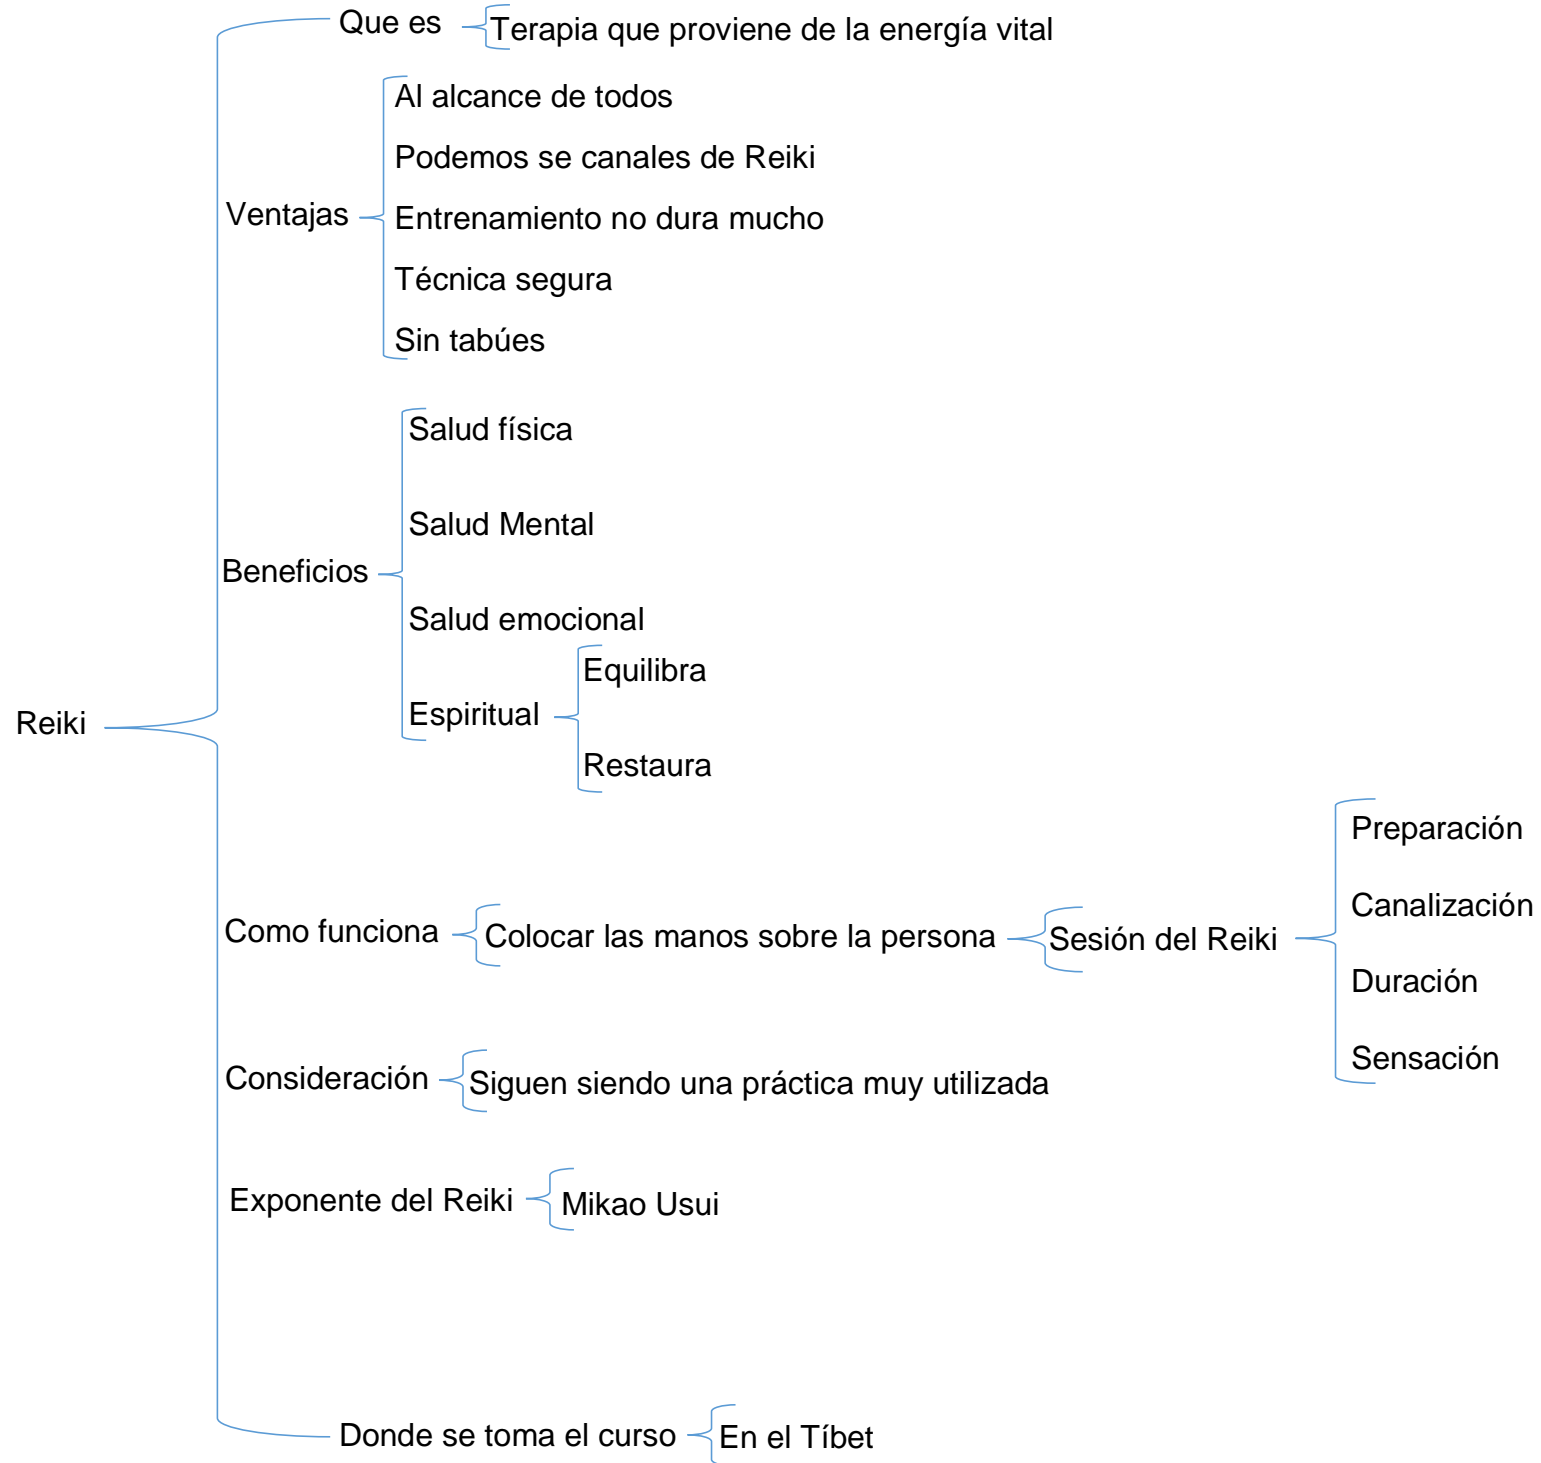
Reiki

Que es

Terapia que proviene de la energía vital

Ventajas

Al alcance de todos

Podemos se canales de Reiki

Entrenamiento no dura mucho

Técnica segura

Sin tabúes

Beneficios

Salud física

Salud Mental

Salud emocional

Espiritual

Equilibra

Restaura

Como funciona

Colocar las manos sobre la persona

Sesión del Reiki

Preparación

Canalización

Duración

Sensación

Consideración

Siguen siendo una práctica muy utilizada

Exponente del Reiki

Mikao Usui

Donde se toma el curso

En el Tíbet